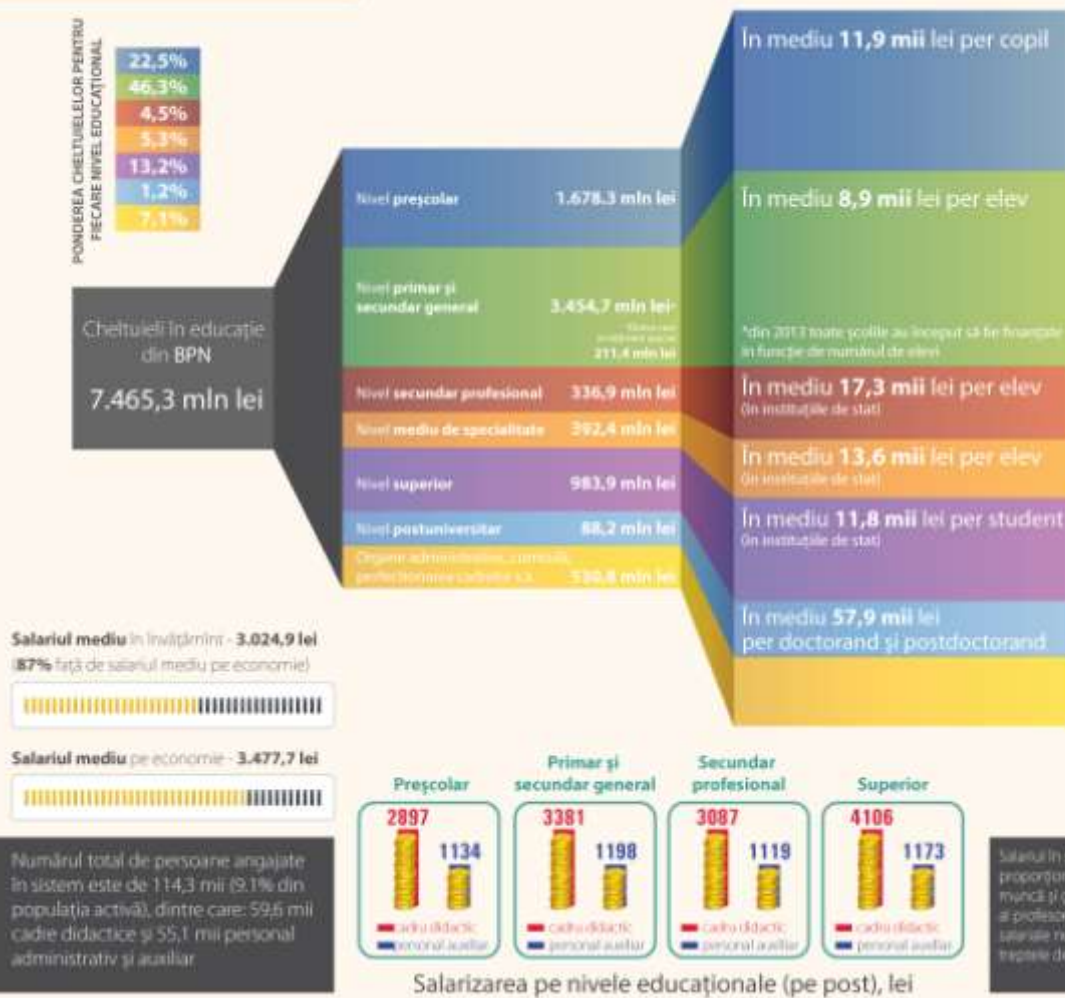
PONDEREA CHELTUIELILOR PENTRU FIECARE NIVEL EDUCAȚIONAL

22,5%
46,3%
4,5%
5,3%
13,2%
1,2%
7,1%

Cheltuieli în educație din BPN
7.465,3 mln lei

Nivel preșcolar 1.678,3 mln lei
Nivel primar și secundar general 3.454,7 mln lei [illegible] 211,4 mln lei
Nivel secundar profesional 336,9 mln lei
Nivel mediu de specialitate 392,4 mln lei
Nivel superior 983,9 mln lei
Nivel postuniversitar 88,2 mln lei
Organe administrative, comisii, perfecționarea cadrelor ș.a. 530,8 mln lei

În mediu 11,9 mii lei per copil
În mediu 8,9 mii lei per elev
*din 2013 toate școlile au început să fie finanțate în funcție de numărul de elevi
În mediu 17,3 mii lei per elev (în instituțiile de stat)
În mediu 13,6 mii lei per elev (în instituțiile de stat)
În mediu 11,8 mii lei per student (în instituțiile de stat)
În mediu 57,9 mii lei per doctorand și postdoctorand

Salariul mediu în învățămînt - 3.024,9 lei (87% față de salariul mediu pe economie)

Salariul mediu pe economie - 3.477,7 lei

Numărul total de persoane angajate în sistem este de 114,3 mii (9.1% din populația activă), dintre care: 59,6 mii cadre didactice și 55,1 mii personal administrativ și auxiliar

Preșcolar
2897
1134
cadru didactic
personal auxiliar

Primar și secundar general
3381
1198
cadru didactic
personal auxiliar

Secundar profesional
3087
1119
cadru didactic
personal auxiliar

Superior
4106
1173
cadru didactic
personal auxiliar

Salarizarea pe nivele educaționale (pe post), lei

Salariul în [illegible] proporțion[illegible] muncă și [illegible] al profeso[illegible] salariale n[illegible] treptele d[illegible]